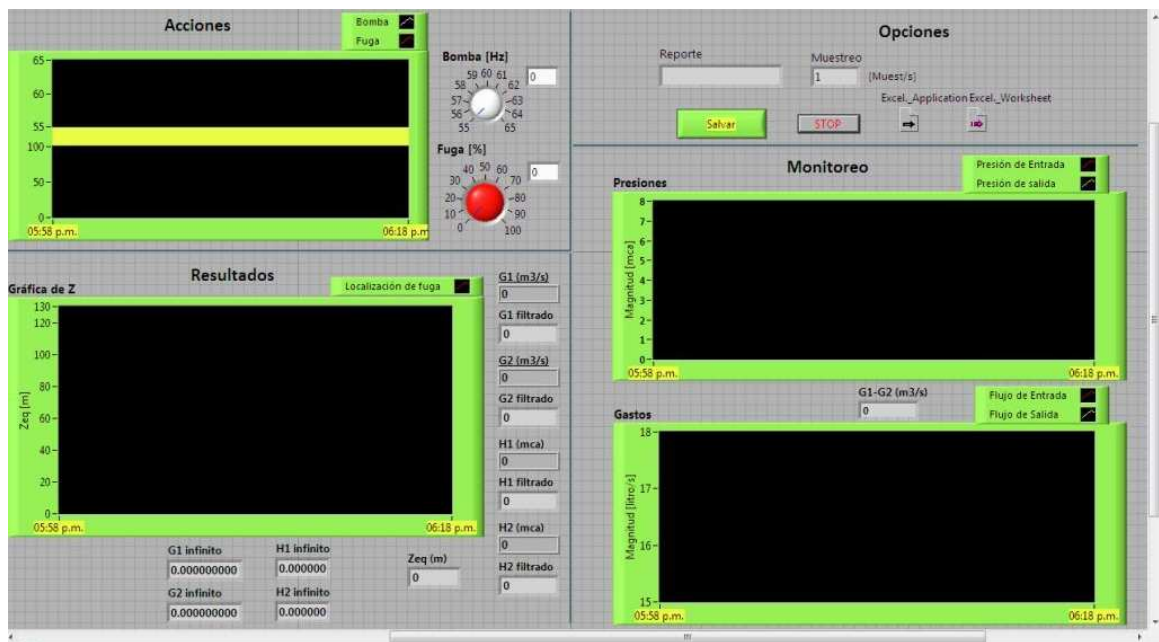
Acciones

Bomba
Fuga

65
60
55
100
50
0
05:58 p.m.
06:18 p.m

Bomba [Hz]
55 56 57 58 59 60 61 62 63 64 65
0

Fuga [%]
0 10 20 30 40 50 60 70 80 90 100
0

Opciones

Reporte
Muestreo
1
[Muest/s]
Excel._Application Excel._Worksheet
Salvar
STOP

Monitoreo

Presión de Entrada
Presión de salida

Presiones
Magnitud [mca]
8
7
6
5
4
3
2
1
0
05:58 p.m.
06:18 p.m.

G1-G2 (m3/s)
0

Flujo de Entrada
Flujo de Salida

Gastos
Magnitud [litro/s]
18
17
16
15
05:58 p.m.
06:18 p.m.

Resultados

Gráfica de Z
Localización de fuga
Zeq [m]
130
120
100
80
60
40
20
0
05:58 p.m.
06:18 p.m.

G1 (m3/s)
0
G1 filtrado
0
G2 (m3/s)
0
G2 filtrado
0
H1 (mca)
0
H1 filtrado
0
H2 (mca)
0
H2 filtrado
0

G1 infinito
0.000000000
G2 infinito
0.000000000
H1 infinito
0.000000
H2 infinito
0.000000
Zeq (m)
0